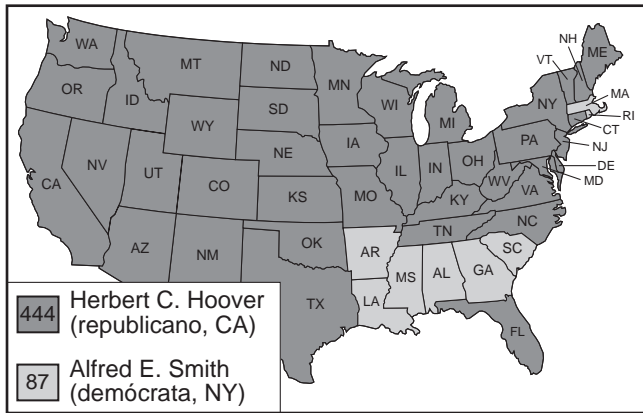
WA
MT
ND
MN
OR
ID
SD
WI
WY
MI
NY
VT
NH
ME
MA
RI
CT
NJ
DE
MD
PA
IA
NE
NV
UT
CO
IL
IN
OH
WV
VA
CA
KS
MO
KY
TN
NC
AZ
NM
OK
AR
SC
MS
AL
GA
LA
TX
FL

444 Herbert C. Hoover (republicano, CA)

87 Alfred E. Smith (demócrata, NY)